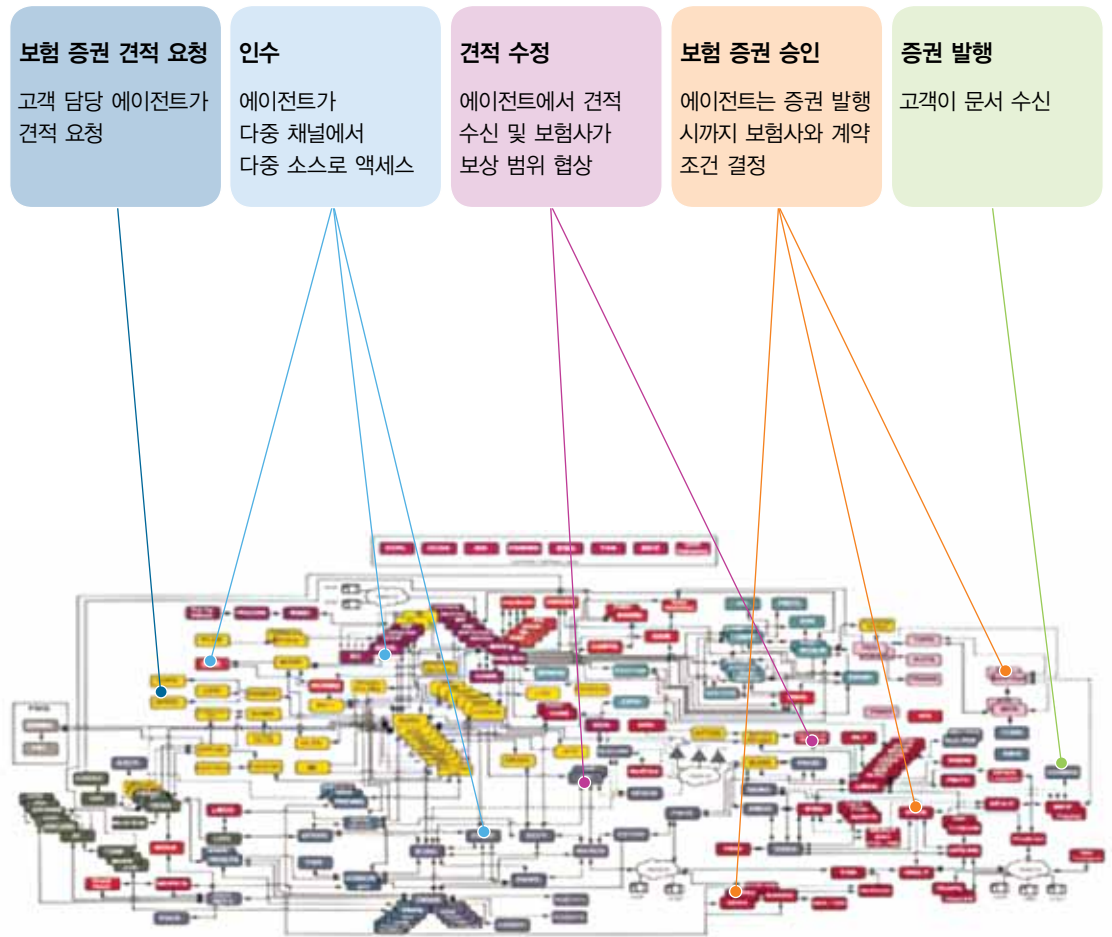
보험 증권 견적 요청

고객 담당 에이전트가 견적 요청

인수

에이전트가 다중 채널에서 다중 소스로 액세스

견적 수정

에이전트에서 견적 수신 및 보험사가 보상 범위 협상

보험 증권 승인

에이전트는 증권 발행 시까지 보험사와 계약 조건 결정

증권 발행

고객이 문서 수신